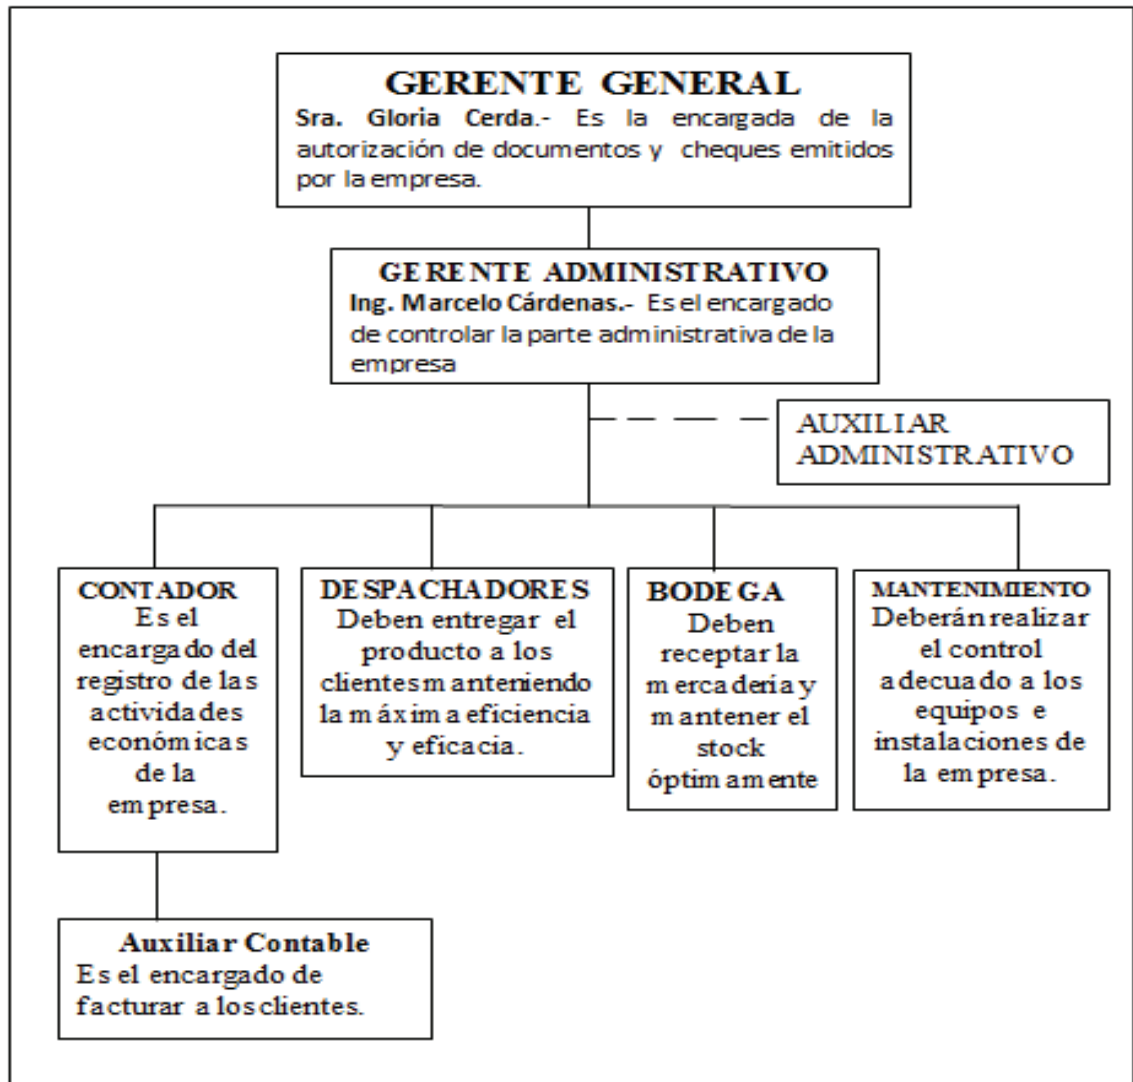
GERENTE GENERAL
Sra. Gloria Cerda.- Es la encargada de la autorización de documentos y cheques emitidos por la empresa.

GERENTE ADMINISTRATIVO
Ing. Marcelo Cárdenas.- Es el encargado de controlar la parte administrativa de la empresa

AUXILIAR ADMINISTRATIVO

CONTADOR
Es el encargado del registro de las actividades económicas de la empresa.

DESPACHADORES
Deben entregar el producto a los clientes manteniendo la máxima eficiencia y eficacia.

BODEGA
Deben receptar la mercaderia y mantener el stock óptimamente

MANTENIMIENTO
Deberán realizar el control adecuado a los equipos e instalaciones de la empresa.

Auxiliar Contable
Es el encargado de facturar a los clientes.